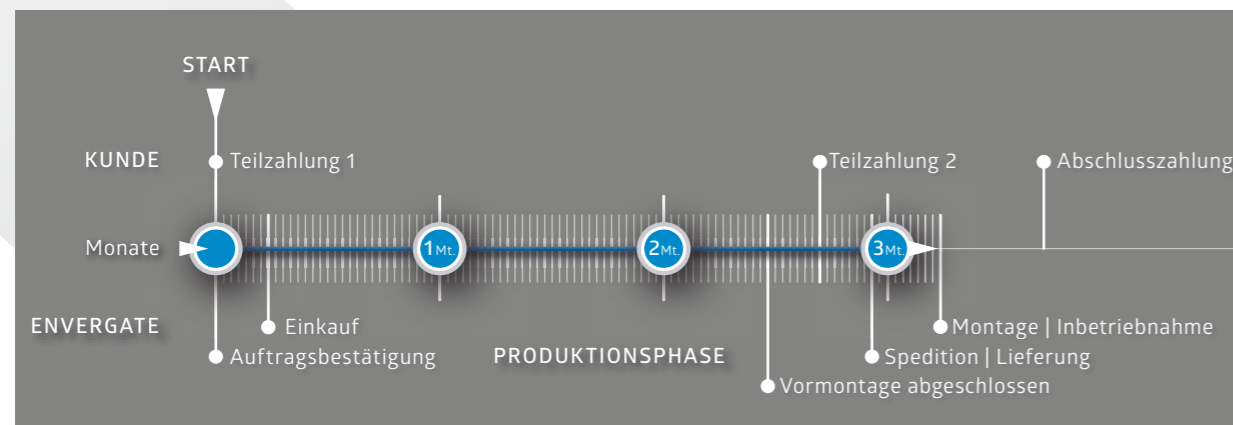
START

KUNDE

Teilzahlung 1

Teilzahlung 2

Abschlusszahlung

Monate

1Mt.

2Mt.

3Mt.

ENVERGATE

Einkauf

Auftragsbestätigung

PRODUKTIONSPHASE

Vormontage abgeschlossen

Spedition | Lieferung

Montage | Inbetriebnahme